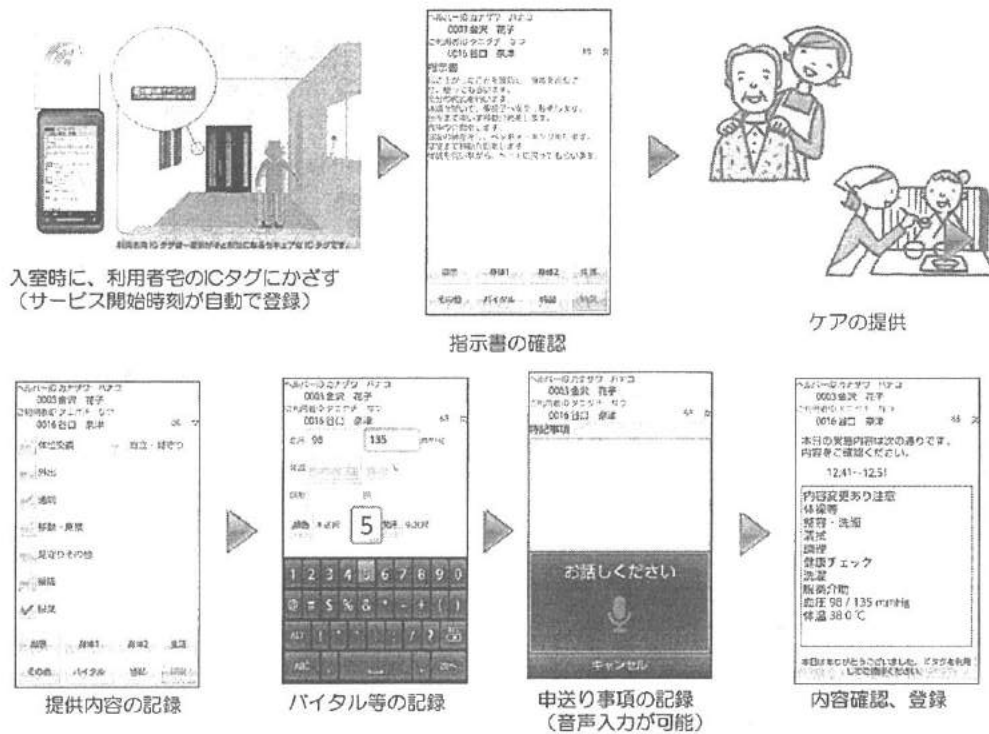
入室時に、利用者宅のICタグにかざす
（サービス開始時刻が自動で登録）

ヘルパー:カナザワ ハナコ
0003金沢 花子
ご利用者:タニグチ タマ
0016谷口 泉津
内容書
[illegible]

指示書の確認

ケアの提供

ヘルパー:カナザワ ハナコ
0003金沢 花子
ご利用者:タニグチ タマ
0016谷口 泉津
体位変換
起立・移乗
外出
通院
移動・身支度
見守りその他
服薬
服薬

提供内容の記録

ヘルパー:カナザワ ハナコ
0003金沢 花子
ご利用者:タニグチ タマ
0016谷口 泉津
135
5
1 2 3 4 5 6 7 8 9 0

バイタル等の記録

ヘルパー:カナザワ ハナコ
0003金沢 花子
ご利用者:タニグチ タマ
0016谷口 泉津
申送事項
お話しください
キャンセル

申送り事項の記録
（音声入力が可能）

ヘルパー:カナザワ ハナコ
0003金沢 花子
0016谷口 泉津
本日の実施内容は次の通りです。
内容をご確認ください。
12:41〜12:51
内容変更あり注意
体操等
整容・洗顔
清拭
調理
健康チェック
洗濯
服薬介助
血圧 98 / 135 mmHg
体温 38.0℃
本日はありがとうございました。ICタグを利用してご確認ください。

内容確認、登録